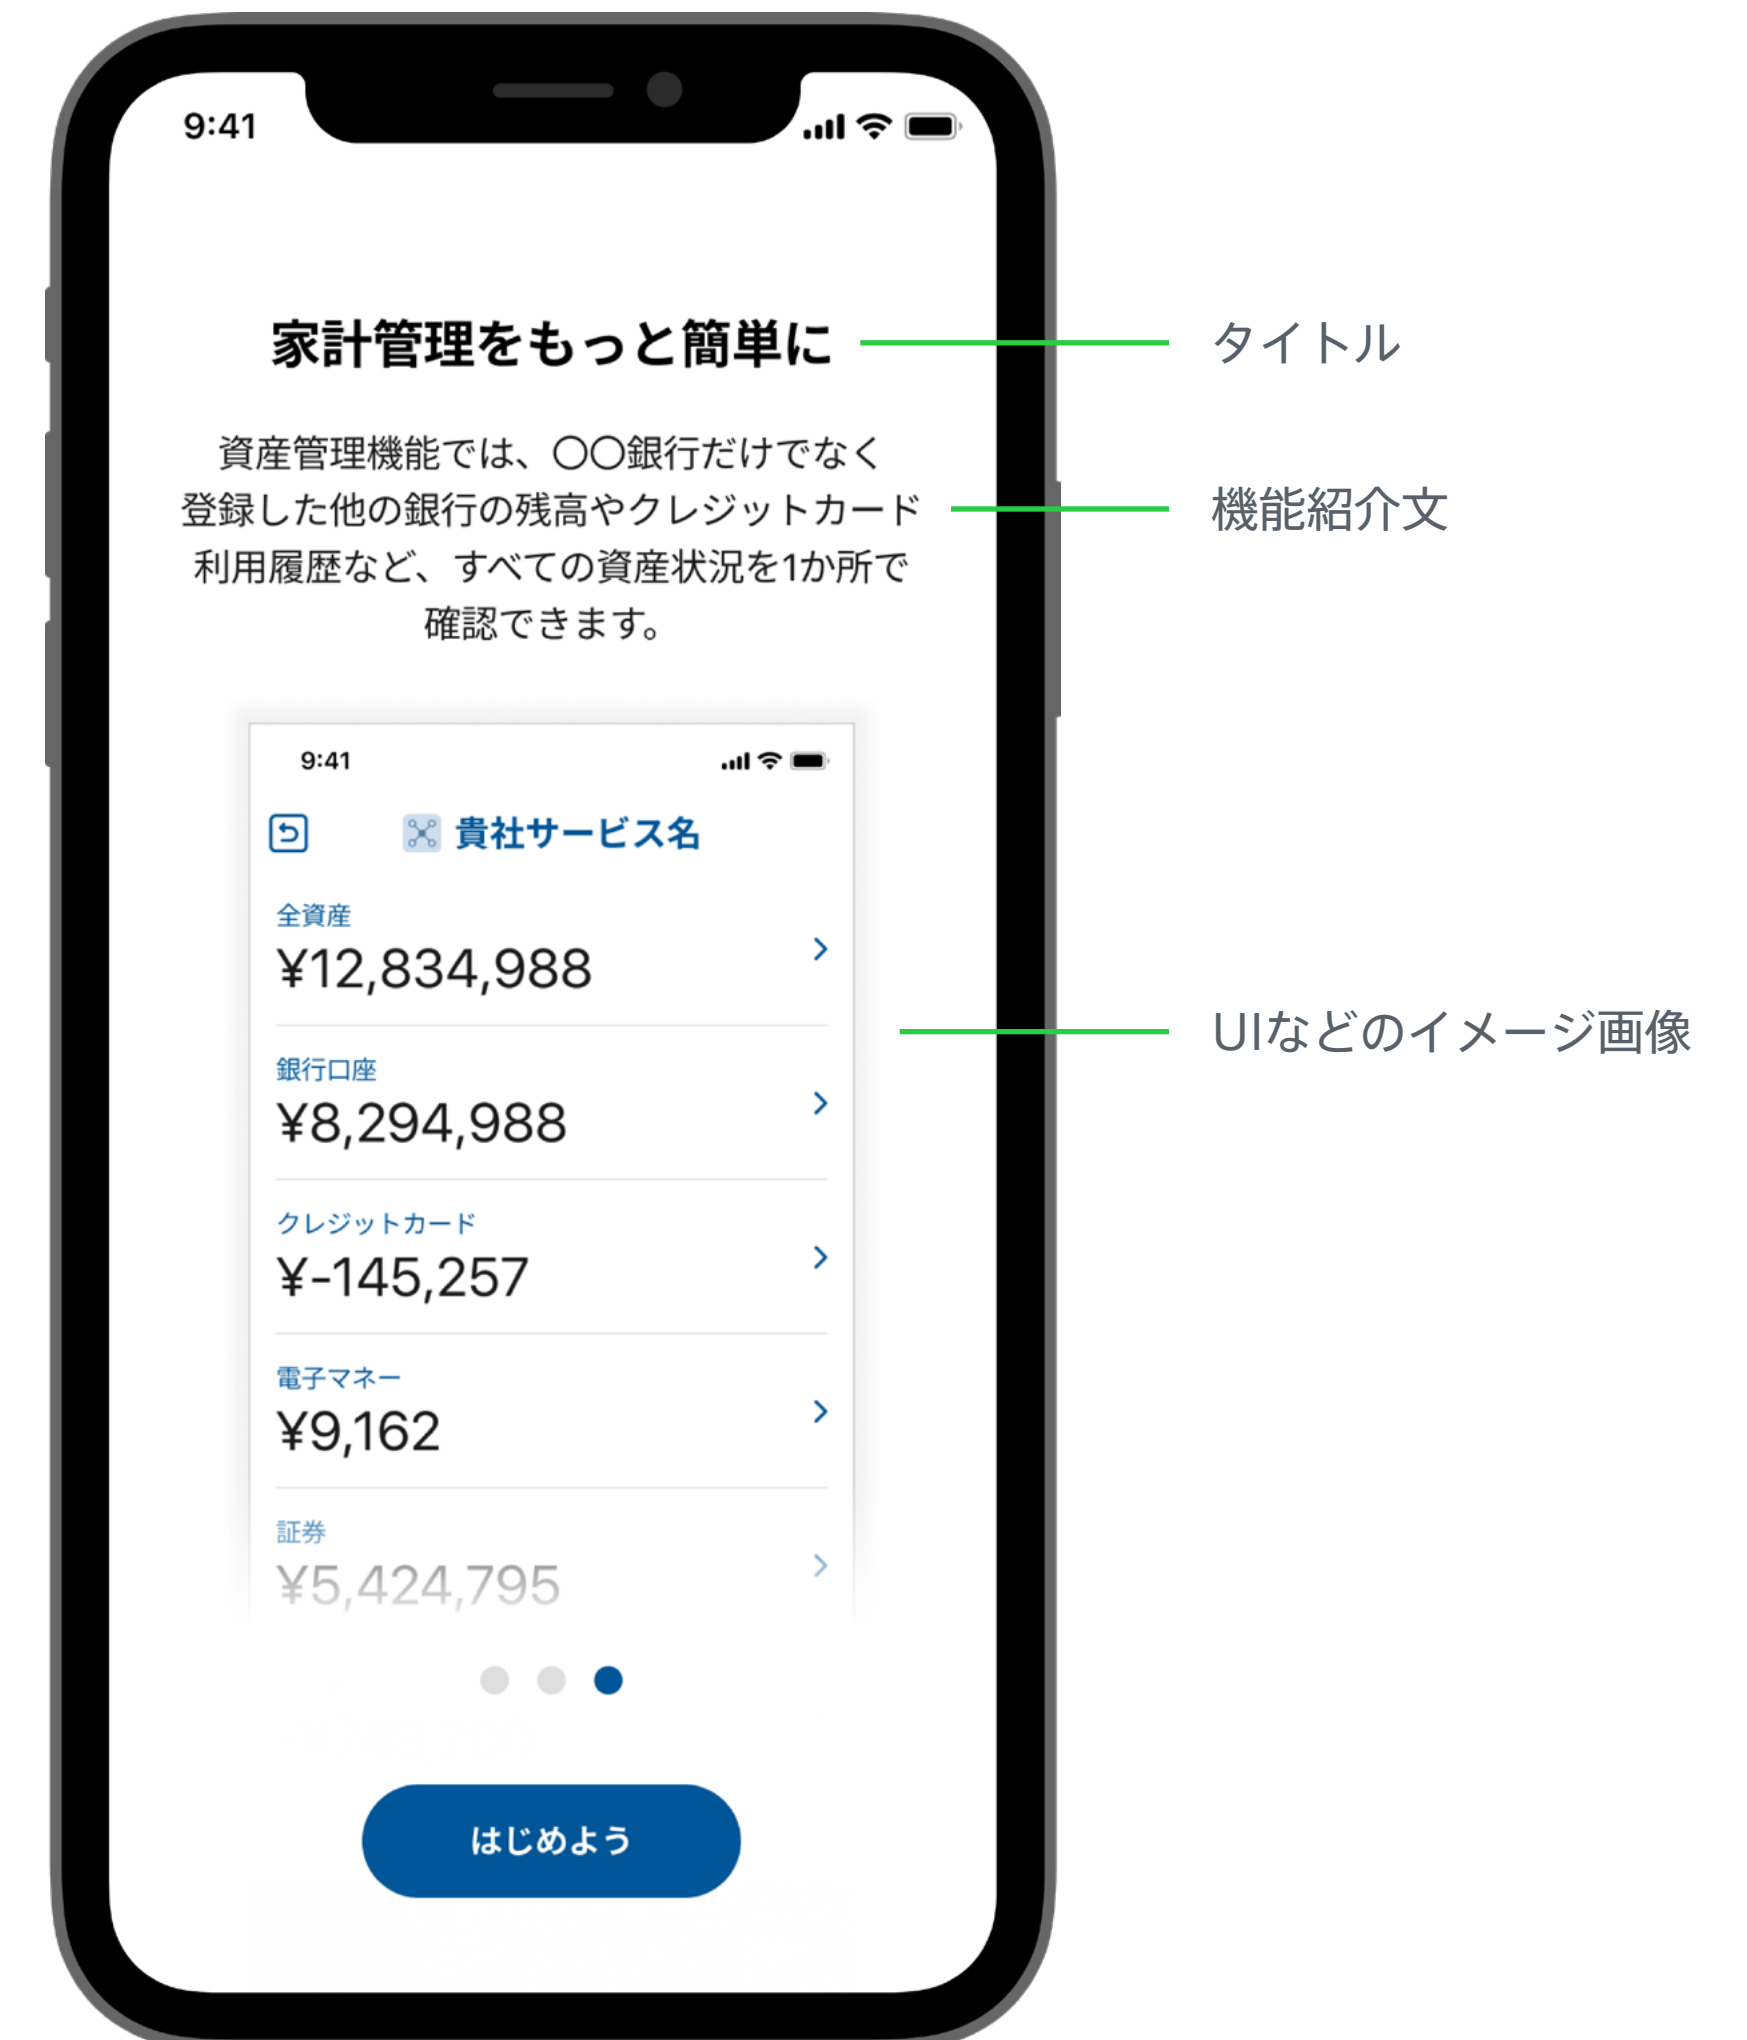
9:41

家計管理をもっと簡単に

タイトル

資産管理機能では、〇〇銀行だけでなく登録した他の銀行の残高やクレジットカード利用履歴など、すべての資産状況を1か所で確認できます。

機能紹介文

9:41

貴社サービス名

全資産
¥12,834,988

銀行口座
¥8,294,988

クレジットカード
¥-145,257

電子マネー
¥9,162

証券
¥5,424,795

UIなどのイメージ画像

はじめよう